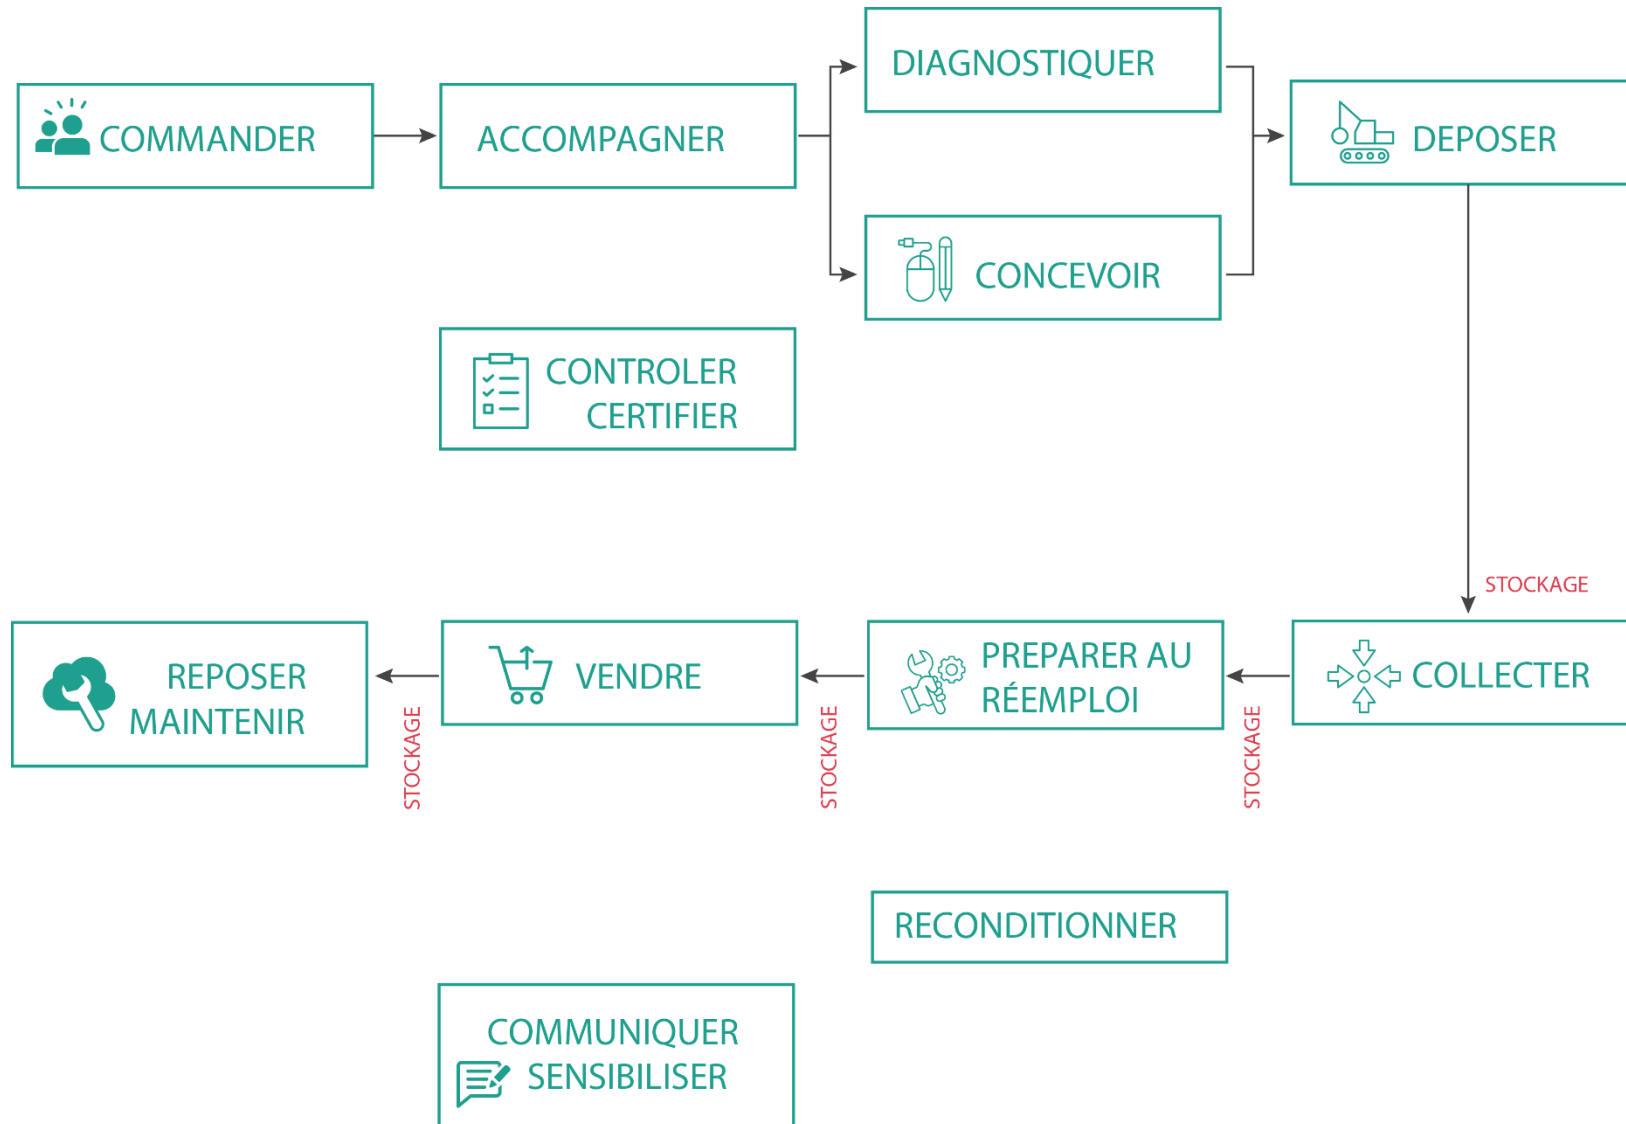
COMMANDER

ACCOMPAGNER

DIAGNOSTIQUER

CONCEVOIR

DEPOSER

CONTROLER
CERTIFIER

STOCKAGE

REPOSER
MAINTENIR

VENDRE

PREPARER AU
RÉEMPLOI

COLLECTER

STOCKAGE

STOCKAGE

STOCKAGE

RECONDITIONNER

COMMUNIQUER
SENSIBILISER